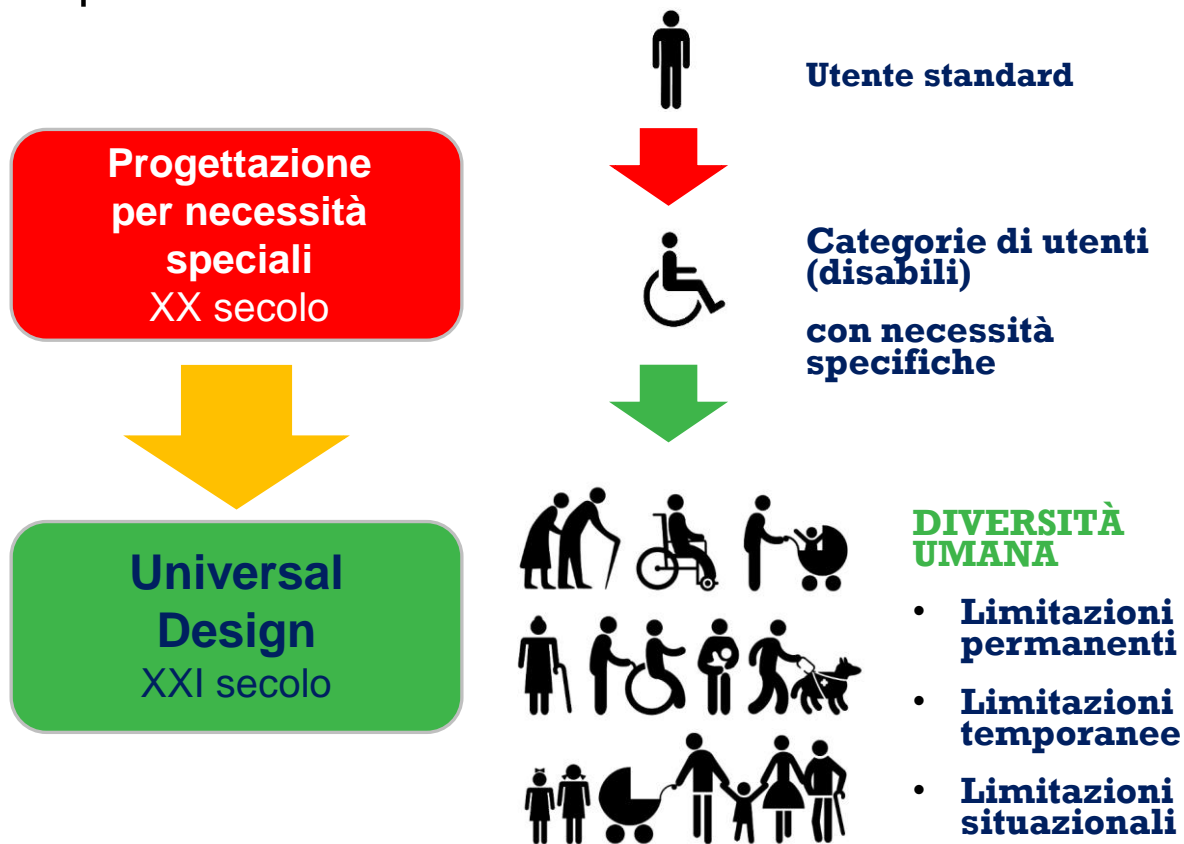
Progettazione per necessità speciali
XX secolo

Universal Design
XXI secolo

Utente standard

Categorie di utenti (disabili)

con necessità specifiche

DIVERSITÀ UMANA

- Limitazioni permanenti
- Limitazioni temporanee
- Limitazioni situazionali